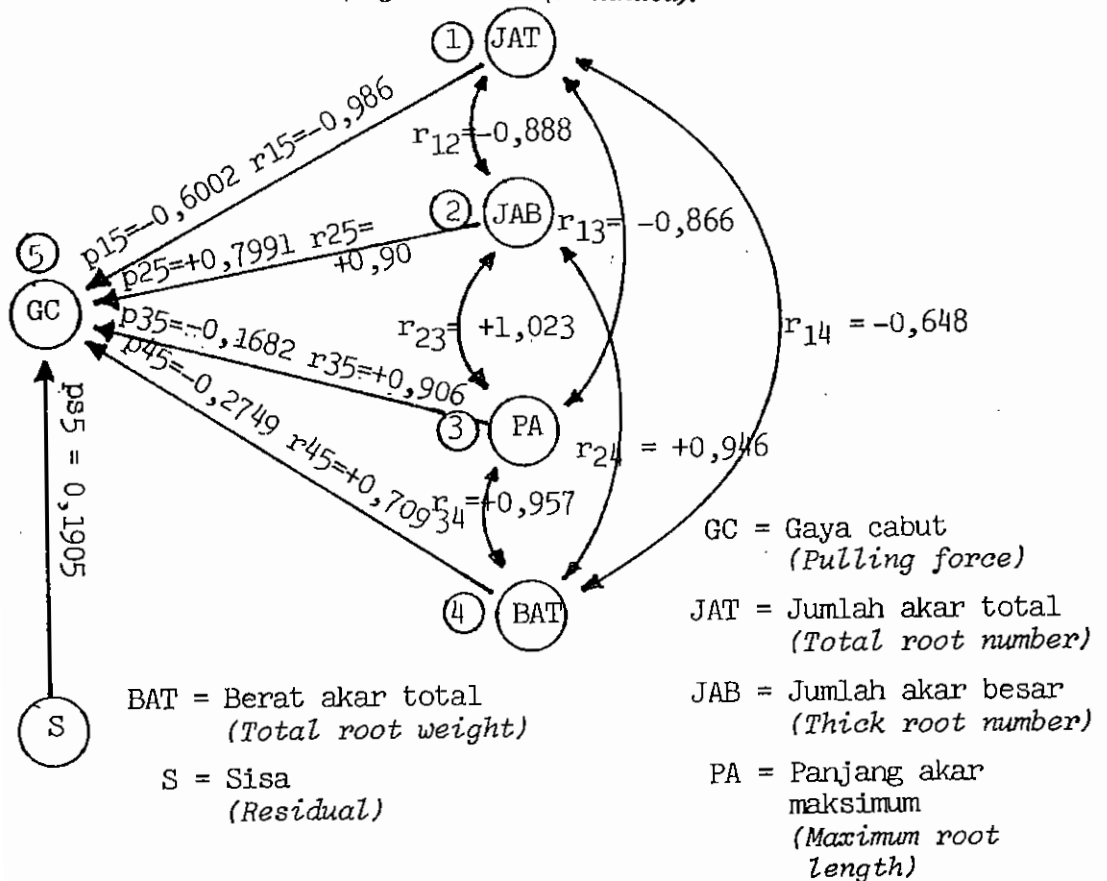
1 JAT

2 JAB

3 PA

4 BAT

5 GC

S

p15=-0,6002 r15=-0,986

p25=+0,7991 r25=+0,90

p35=-0,1682 r35=+0,906

p45=-0,2749 r45=+0,709

ps5 = 0,1905

$r_{12}$=-0,888

$r_{13}$= -0,866

$r_{23}$= +1,023

$r_{14}$ = -0,648

$r_{24}$ = +0,946

$r_{34}$=+0,957

GC = Gaya cabut (Pulling force)

JAT = Jumlah akar total (Total root number)

JAB = Jumlah akar besar (Thick root number)

PA = Panjang akar maksimum (Maximum root length)

BAT = Berat akar total (Total root weight)

S = Sisa (Residual)